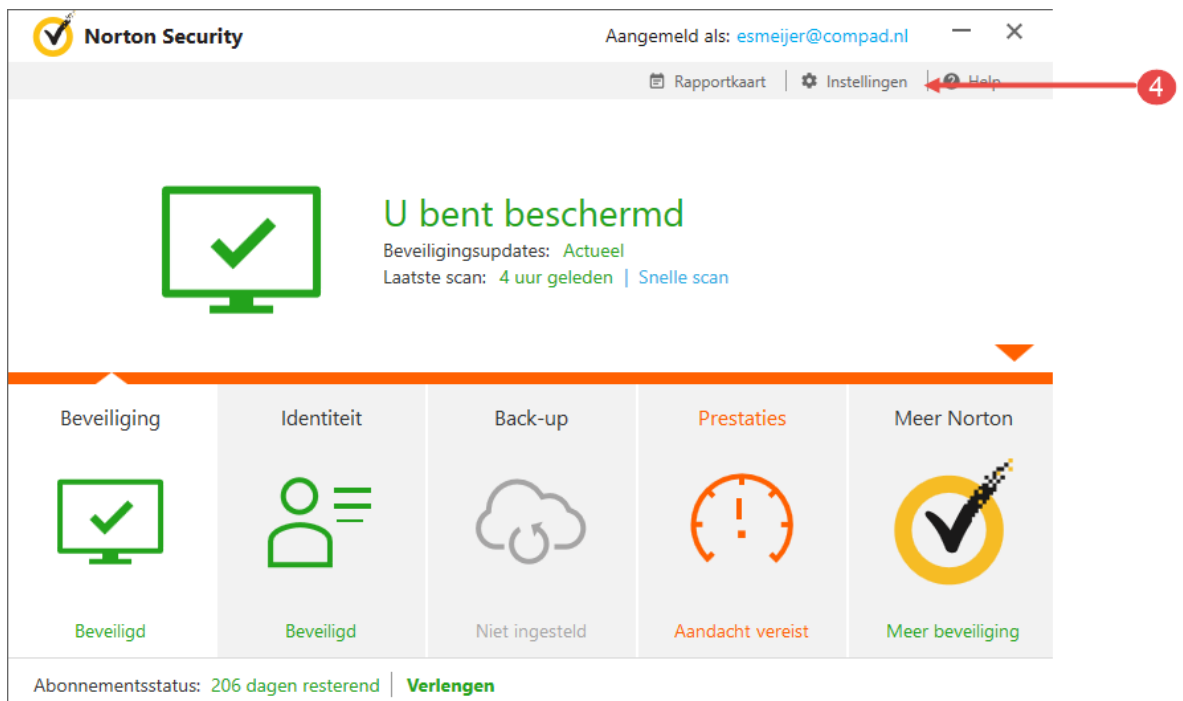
Norton Security

Aangemeld als: esmeijer@compad.nl

Rapportkaart | Instellingen | Help

4

U bent beschermd

Beveiligingsupdates: Actueel

Laatste scan: 4 uur geleden | Snelle scan

Beveiliging

Beveiligd

Identiteit

Beveiligd

Back-up

Niet ingesteld

Prestaties

Aandacht vereist

Meer Norton

Meer beveiliging

Abonnementsstatus: 206 dagen resterend | Verlengen